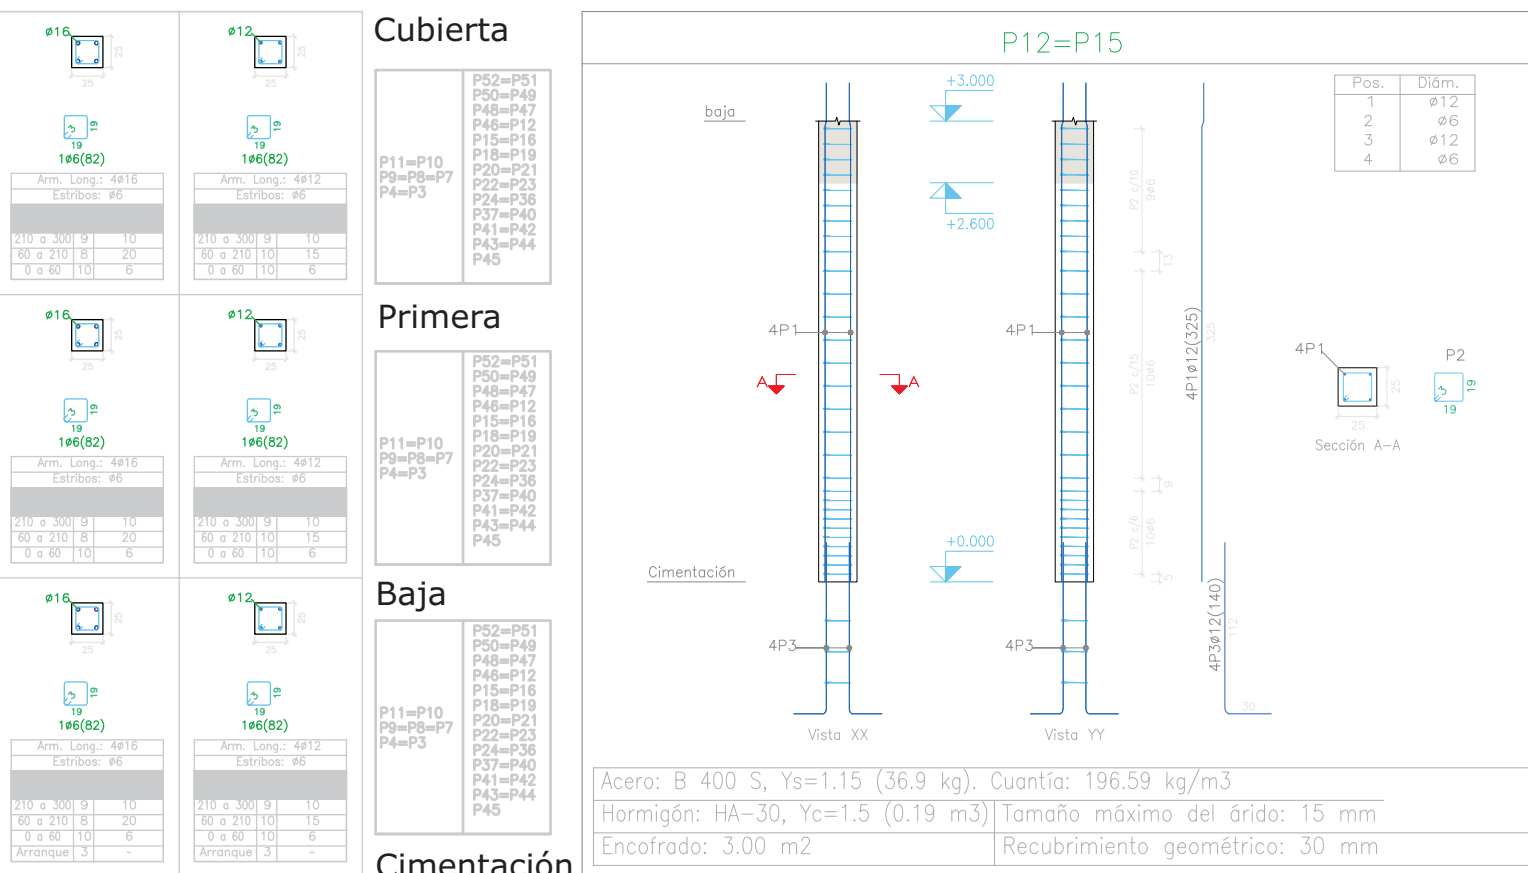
ø16
25
25
19
19
1ø6(82)
Arm. Long.: 4ø16
Estribos: ø6

| 210 a 300 | 9 | 10 |
|---|---|---|
| 60 a 210 | 8 | 20 |
| 0 a 60 | 10 | 6 |

ø12
25
25
19
19
1ø6(82)
Arm. Long.: 4ø12
Estribos: ø6

| 210 a 300 | 9 | 10 |
|---|---|---|
| 60 a 210 | 10 | 15 |
| 0 a 60 | 10 | 6 |

ø16
25
25
19
19
1ø6(82)
Arm. Long.: 4ø16
Estribos: ø6

| 210 a 300 | 9 | 10 |
|---|---|---|
| 60 a 210 | 8 | 20 |
| 0 a 60 | 10 | 6 |

ø12
25
25
19
19
1ø6(82)
Arm. Long.: 4ø12
Estribos: ø6

| 210 a 300 | 9 | 10 |
|---|---|---|
| 60 a 210 | 10 | 15 |
| 0 a 60 | 10 | 6 |

ø16
25
25
19
19
1ø6(82)
Arm. Long.: 4ø16
Estribos: ø6

| 210 a 300 | 9 | 10 |
|---|---|---|
| 60 a 210 | 8 | 20 |
| 0 a 60 | 10 | 6 |
| Arranque | 3 | - |

ø12
25
25
19
19
1ø6(82)
Arm. Long.: 4ø12
Estribos: ø6

| 210 a 300 | 9 | 10 |
|---|---|---|
| 60 a 210 | 10 | 15 |
| 0 a 60 | 10 | 6 |
| Arranque | 3 | - |

Cubierta

| P11=P10 P9=P8=P7 P4=P3 | P52=P51 P50=P49 P48=P47 P46=P12 P15=P16 P18=P19 P20=P21 P22=P23 P24=P36 P37=P40 P41=P42 P43=P44 P45 |
|---|---|

Primera

| P11=P10 P9=P8=P7 P4=P3 | P52=P51 P50=P49 P48=P47 P46=P12 P15=P16 P18=P19 P20=P21 P22=P23 P24=P36 P37=P40 P41=P42 P43=P44 P45 |
|---|---|

Baja

| P11=P10 P9=P8=P7 P4=P3 | P52=P51 P50=P49 P48=P47 P46=P12 P15=P16 P18=P19 P20=P21 P22=P23 P24=P36 P37=P40 P41=P42 P43=P44 P45 |
|---|---|

Cimentación

P12=P15

| Pos. | Diám. |
|---|---|
| 1 | ø12 |
| 2 | ø6 |
| 3 | ø12 |
| 4 | ø6 |

baja
+3.000
+2.600
+0.000
Cimentación
4P1
4P1
4P3
4P3
A
A
P2 c/10 9ø6
13
P2 c/15 10ø6
9
P2 c/6 10ø6
5
4P1ø12(325)
325
4P3ø12(140)
112
30
Vista XX
Vista YY
4P1
25
25
Sección A-A
P2
19
19

| Acero: B 400 S, Ys=1.15 (36.9 kg). Cuantía: 196.59 kg/m3 | |
|---|---|
| Hormigón: HA-30, Yc=1.5 (0.19 m3) | Tamaño máximo del árido: 15 mm |
| Encofrado: 3.00 m2 | Recubrimiento geométrico: 30 mm |